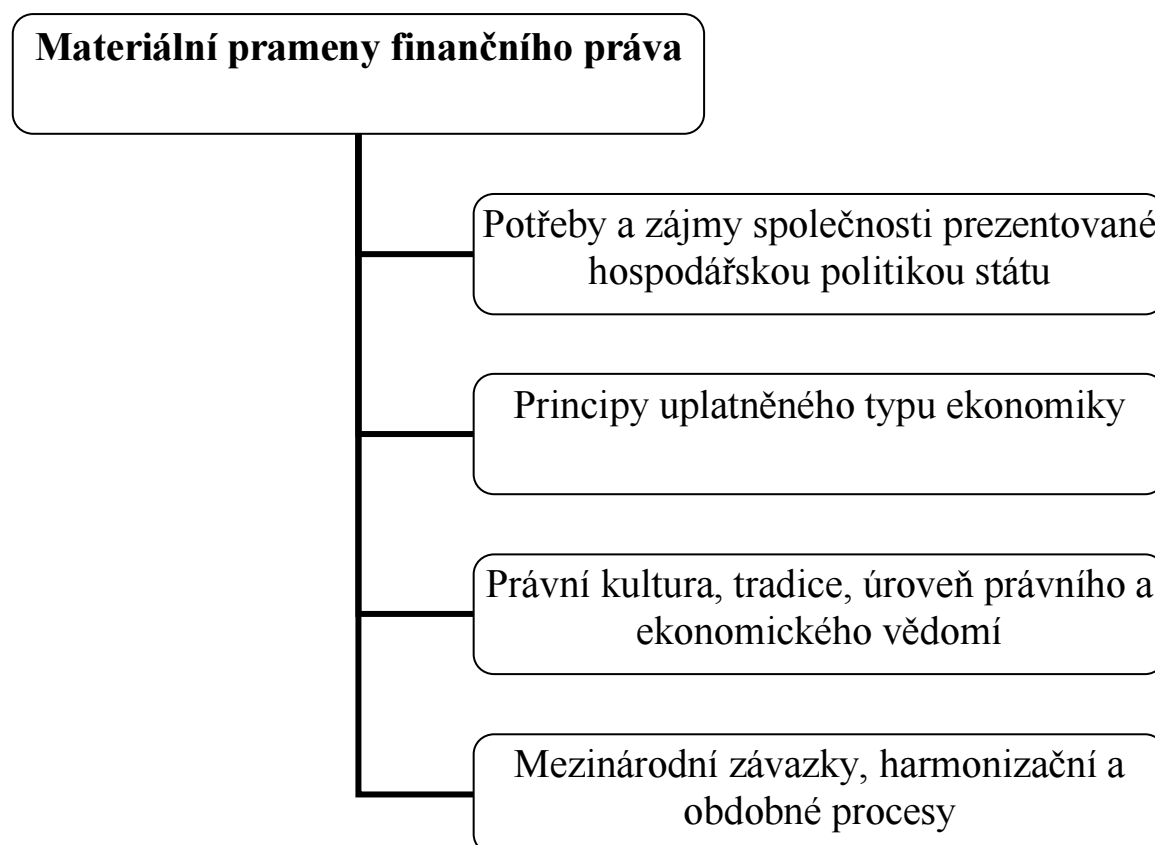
Materiální prameny finančního práva

Potřeby a zájmy společnosti prezentované hospodářskou politikou státu

Principy uplatněného typu ekonomiky

Právní kultura, tradice, úroveň právního a ekonomického vědomí

Mezinárodní závazky, harmonizační a obdobné procesy